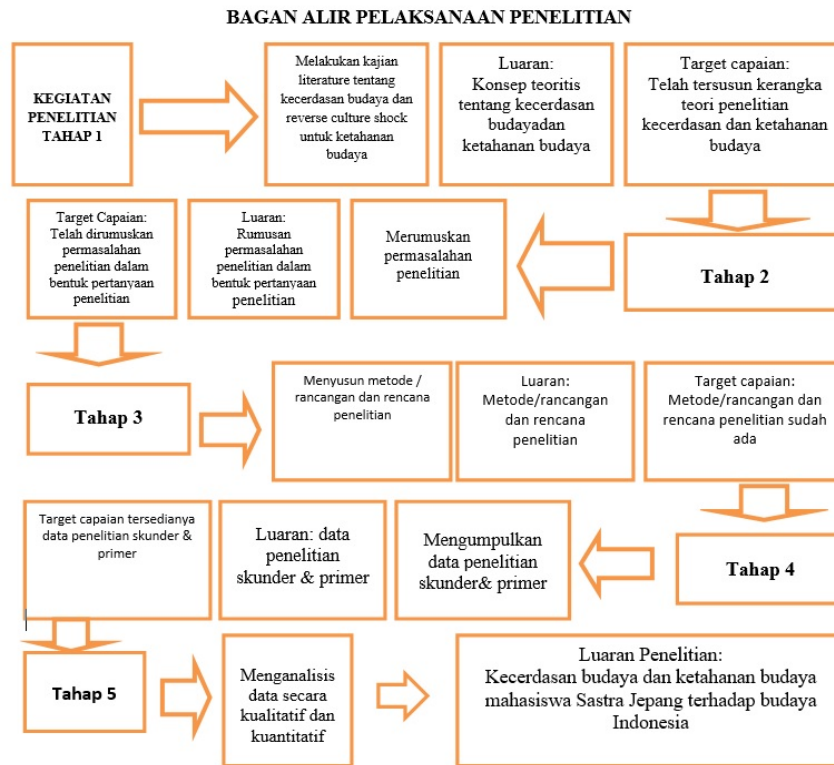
BAGAN ALIR PELAKSANAAN PENELITIAN

KEGIATAN PENELITIAN TAHAP 1

Melakukan kajian literature tentang kecerdasan budaya dan reverse culture shock untuk ketahanan budaya

Luaran: Konsep teoritis tentang kecerdasan budayadan ketahanan budaya

Target capaian: Telah tersusun kerangka teori penelitian kecerdasan dan ketahanan budaya

Tahap 2

Merumuskan permasalahan penelitian

Luaran: Rumusan permasalahan penelitian dalam bentuk pertanyaan penelitian

Target Capaian: Telah dirumuskan permasalahan penelitian dalam bentuk pertanyaan penelitian

Tahap 3

Menyusun metode / rancangan dan rencana penelitian

Luaran: Metode/rancangan dan rencana penelitian

Target capaian: Metode/rancangan dan rencana penelitian sudah ada

Tahap 4

Mengumpulkan data penelitian skunder& primer

Luaran: data penelitian skunder & primer

Target capaian tersedianya data penelitian skunder & primer

Tahap 5

Menganalisis data secara kualitatif dan kuantitatif

Luaran Penelitian: Kecerdasan budaya dan ketahanan budaya mahasiswa Sastra Jepang terhadap budaya Indonesia